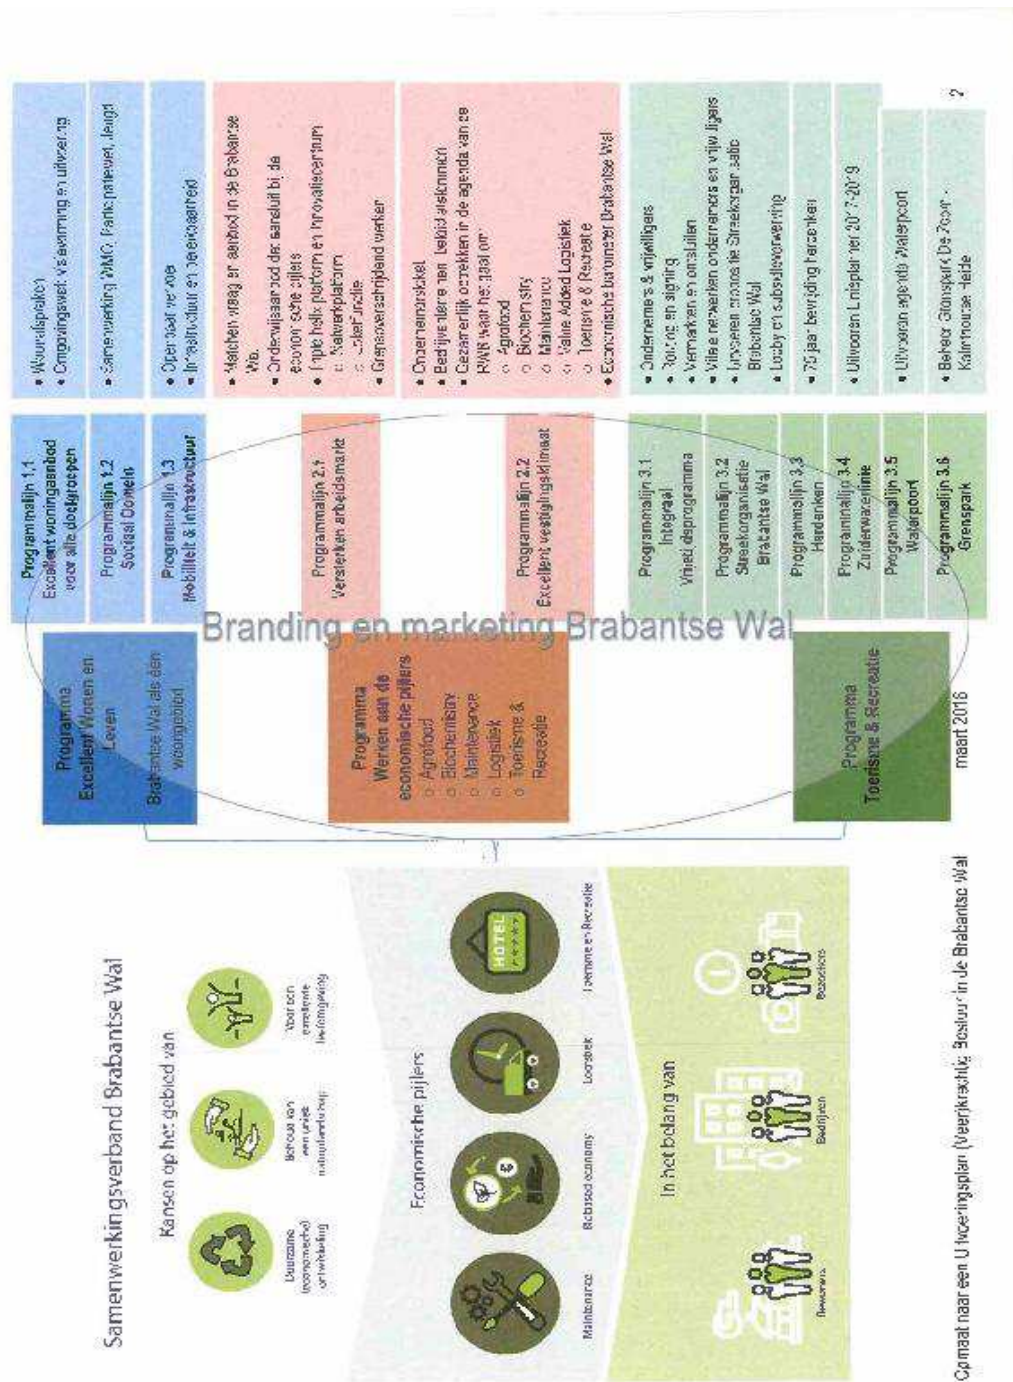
Samenwerkingsverband Brabantse Wal

Kansen op het gebied van

Duurzame (economische) ontwikkeling

Behoud van een uniek natuurlandschap

Voor een excellente leefomgeving

Economische pijlers

Maintenance

Biobased economy

Logistiek

Toerisme en Recreatie

HOTEL

In het belang van

Bewoners

Bedrijven

Bezoekers

Opmaat naar een Uitvoeringsplan (Veerkrachtig Bestuur in de Brabantse Wal

Branding en marketing Brabantse Wal

Programma Excellent Wonen en Leven

Brabantse Wal als een woongebied

Programma Werken aan de economische pijlers
○ Agrofood
○ Biochemistry
○ Maintenance
○ Logistiek
○ Toerisme & Recreatie

Programma Toerisme & Recreatie

maart 2016

Programmalijn 1.1 Excellent woningaanbod voor alle doelgroepen

Programmalijn 1.2 Sociaal Domein

Programmalijn 1.3 Mobiliteit & Infrastructuur

Programmalijn 2.1 Versterken arbeidsmarkt

Programmalijn 2.2 Excellent vestigingsklimaat

Programmalijn 3.1 Integraal Vrijetijdsprogramma

Programmalijn 3.2 Streekorganisatie Brabantse Wal

Programmalijn 3.3 Herdenken

Programmalijn 3.4 Zuiderwaterlinie

Programmalijn 3.5 Waterpoort

Programmalijn 3.6 Grenspark

• Woonafspraken
• Omgevingswet: visievorming en uitvoering

• Samenwerking WMO, Participatiewet, Jeugd

• Openbaar vervoer
• Infrastructuur en bereikbaarheid

• Matchen vraag en aanbod in de Brabantse Wal
• Onderwijsaanbod dat aansluit bij de economische pijlers
• Fysiek platform en Innovatiecentrum
○ Netwerkplatform
○ Linkfunctie
• Grensoverschrijdend werken

• Ondernemersloket
• Bedrijventerreinen beleid afstemmen
• Gezamenlijk optrekken in de agenda van de RWB waar het gaat om:
○ Agrofood
○ Biochemistry
○ Maintenance
○ Value Added Logistiek
○ Toerisme & Recreatie
• Economische barometer Brabantse Wal

• Ondernemers & vrijwilligers
• Routing en signing
• Vermarkten en ontsluiten
• Vitale netwerken ondernemers en vrijwilligers
• Inrichten en ontwikkelen Streekorganisatie Brabantse Wal
• Lobby en subsidieverwerving

• 75 jaar bevrijding herdenken

• Uitvoeren Linieplan tot 2017-2019

• Uitvoeren agenda Waterpoort

• Beheer Grenspark De Zoom - Kalmthoutse Heide

2